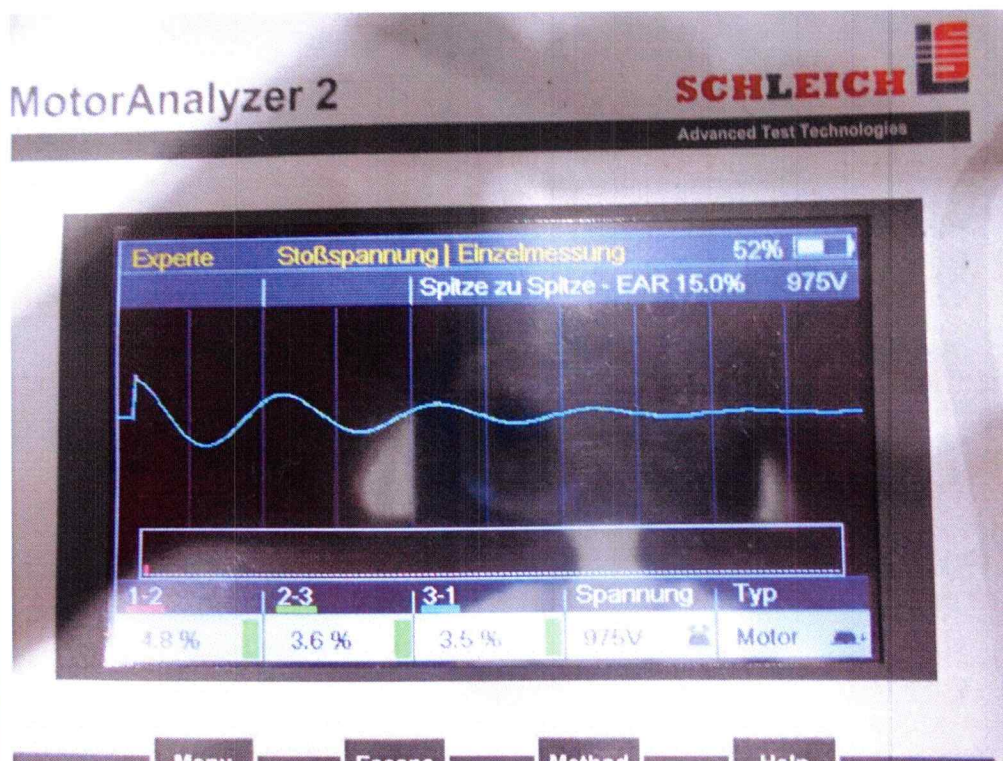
MotorAnalyzer 2

SCHLEICH

Advanced Test Technologies

Experte Stoßspannung | Einzelmessung 52%

Spitze zu Spitze - EAR 15.0% 975V

| 1-2 | 2-3 | 3-1 | Spannung | Typ |
|---|---|---|---|---|
| 4.8 % | 3.6 % | 3.5 % | 975V | Motor |

Menu Escape Method Help